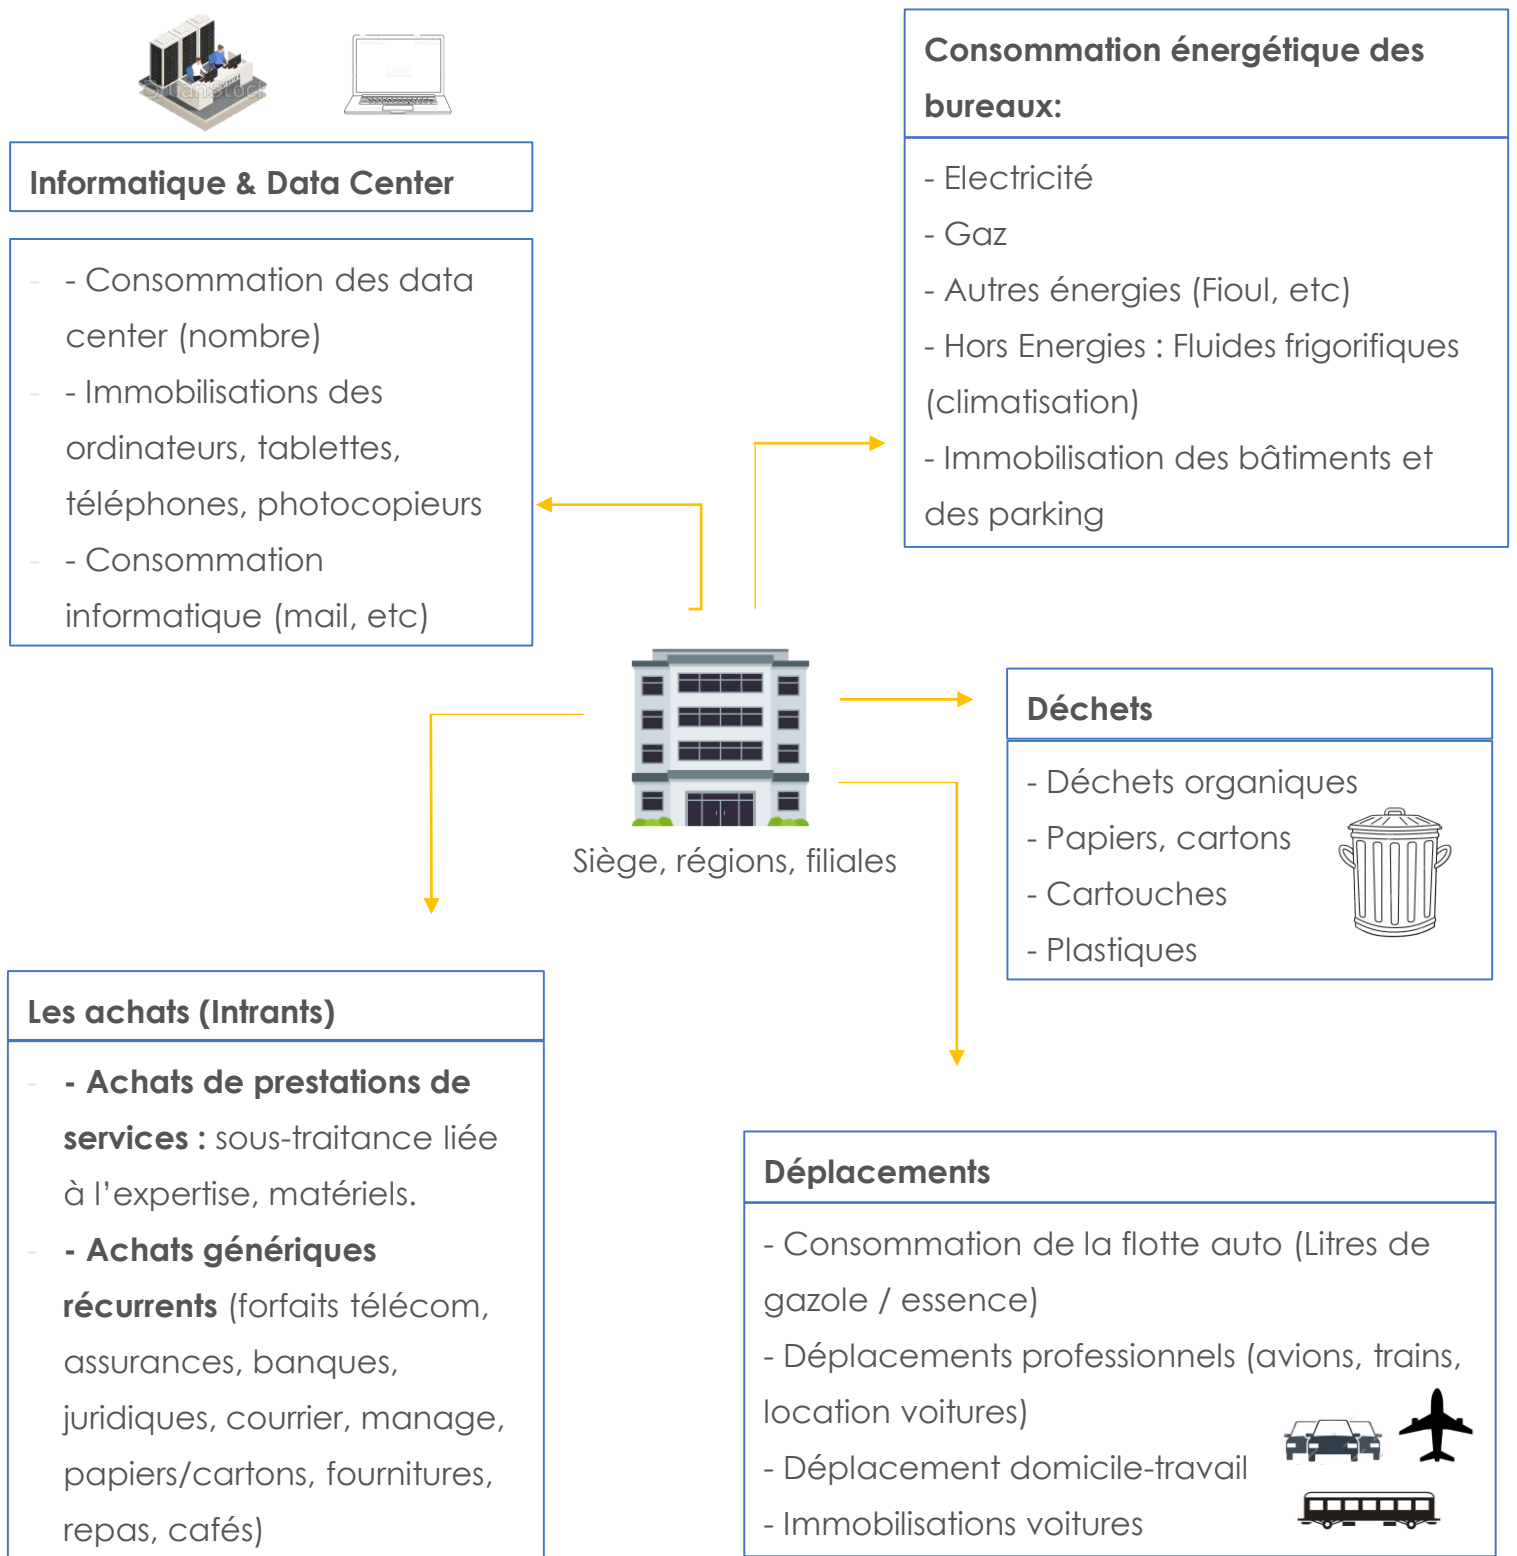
Informatique & Data Center

- Consommation des data center (nombre)
- Immobilisations des ordinateurs, tablettes, téléphones, photocopieurs
- Consommation informatique (mail, etc)

Consommation énergétique des bureaux:

- Electricité
- Gaz
- Autres énergies (Fioul, etc)
- Hors Energies : Fluides frigorifiques (climatisation)
- Immobilisation des bâtiments et des parking

Siège, régions, filiales

Déchets

- Déchets organiques
- Papiers, cartons
- Cartouches
- Plastiques

Les achats (Intrants)

- **Achats de prestations de services :** sous-traitance liée à l'expertise, matériels.
- **Achats génériques récurrents** (forfaits télécom, assurances, banques, juridiques, courrier, manage, papiers/cartons, fournitures, repas, cafés)

Déplacements

- Consommation de la flotte auto (Litres de gazole / essence)
- Déplacements professionnels (avions, trains, location voitures)
- Déplacement domicile-travail
- Immobilisations voitures